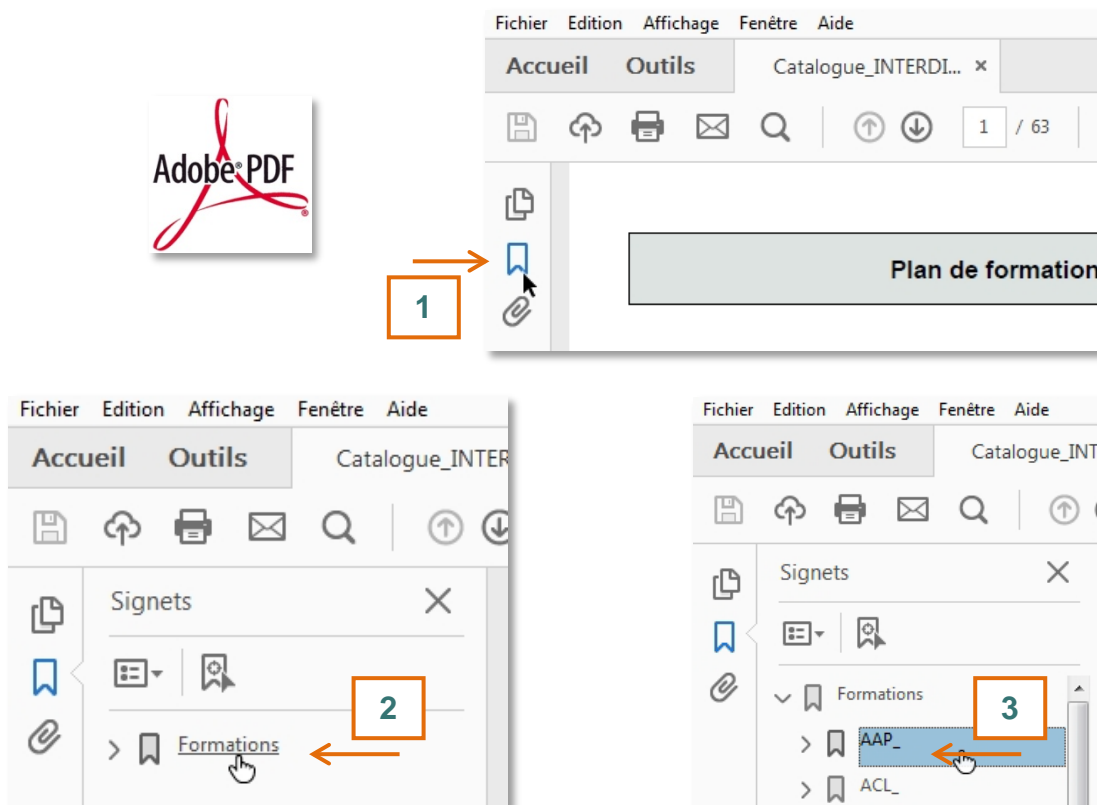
Adobe® PDF

Fichier Edition Affichage Fenêtre Aide
Accueil Outils Catalogue_INTERDI... ×
1 / 63
Plan de formation
1

Fichier Edition Affichage Fenêtre Aide
Accueil Outils Catalogue_INTER
Signets ×
2
Formations

Fichier Edition Affichage Fenêtre Aide
Accueil Outils Catalogue_INT
Signets ×
Formations
3
AAP_
ACL_